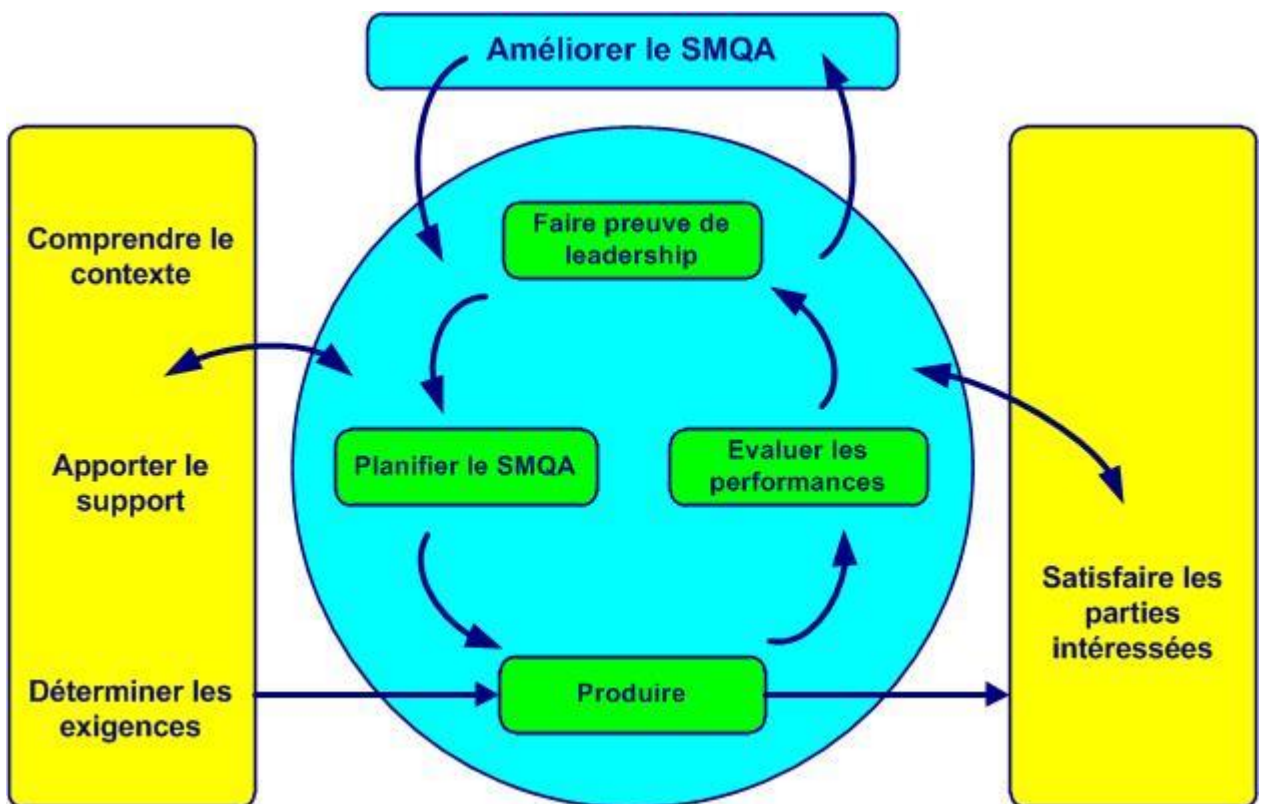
Améliorer le SMQA

Comprendre le contexte

Apporter le support

Déterminer les exigences

Faire preuve de leadership

Planifier le SMQA

Evaluer les performances

Produire

Satisfaire les parties intéressées